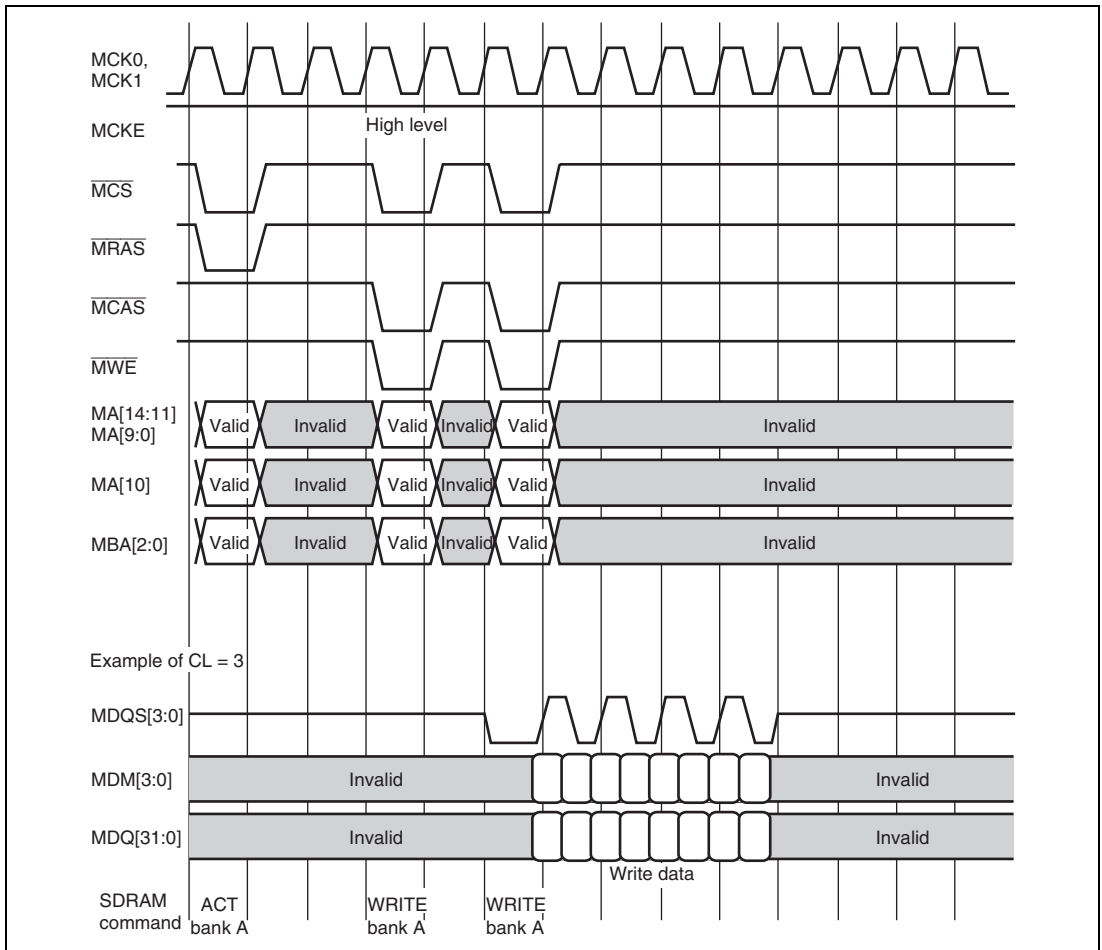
MCK0, MCK1

MCKE

High level

$\overline{MCS}$

$\overline{MRAS}$

$\overline{MCAS}$

$\overline{MWE}$

MA[14:11] MA[9:0]

Valid

Invalid

Valid

Invalid

Valid

Invalid

MA[10]

Valid

Invalid

Valid

Invalid

Valid

Invalid

MBA[2:0]

Valid

Invalid

Valid

Invalid

Valid

Invalid

Example of CL = 3

MDQS[3:0]

MDM[3:0]

Invalid

Invalid

MDQ[31:0]

Invalid

Invalid

Write data

SDRAM command

ACT bank A

WRITE bank A

WRITE bank A